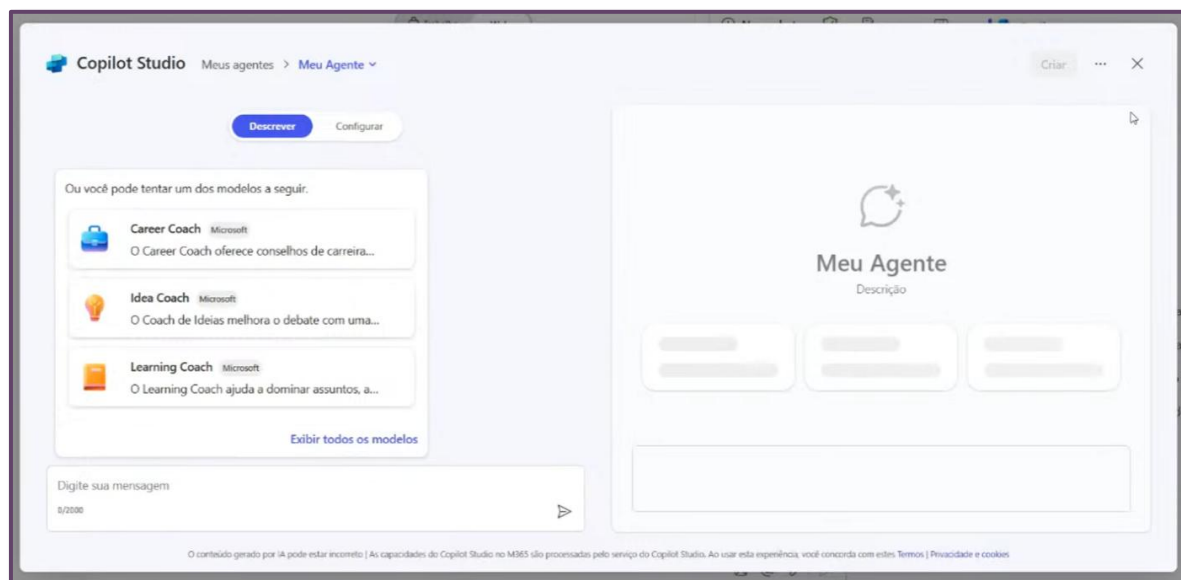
Copilot Studio Meus agentes > Meu Agente

Criar ··· ✕

Descrever Configurar

Ou você pode tentar um dos modelos a seguir.

Career Coach Microsoft
O Career Coach oferece conselhos de carreira...

Idea Coach Microsoft
O Coach de Ideias melhora o debate com uma...

Learning Coach Microsoft
O Learning Coach ajuda a dominar assuntos, a...

Exibir todos os modelos

Digite sua mensagem
0/2000

Meu Agente
Descrição

O conteúdo gerado por IA pode estar incorreto | As capacidades do Copilot Studio no M365 são processadas pelo serviço do Copilot Studio. Ao usar esta experiência, você concorda com estes Termos | Privacidade e cookies